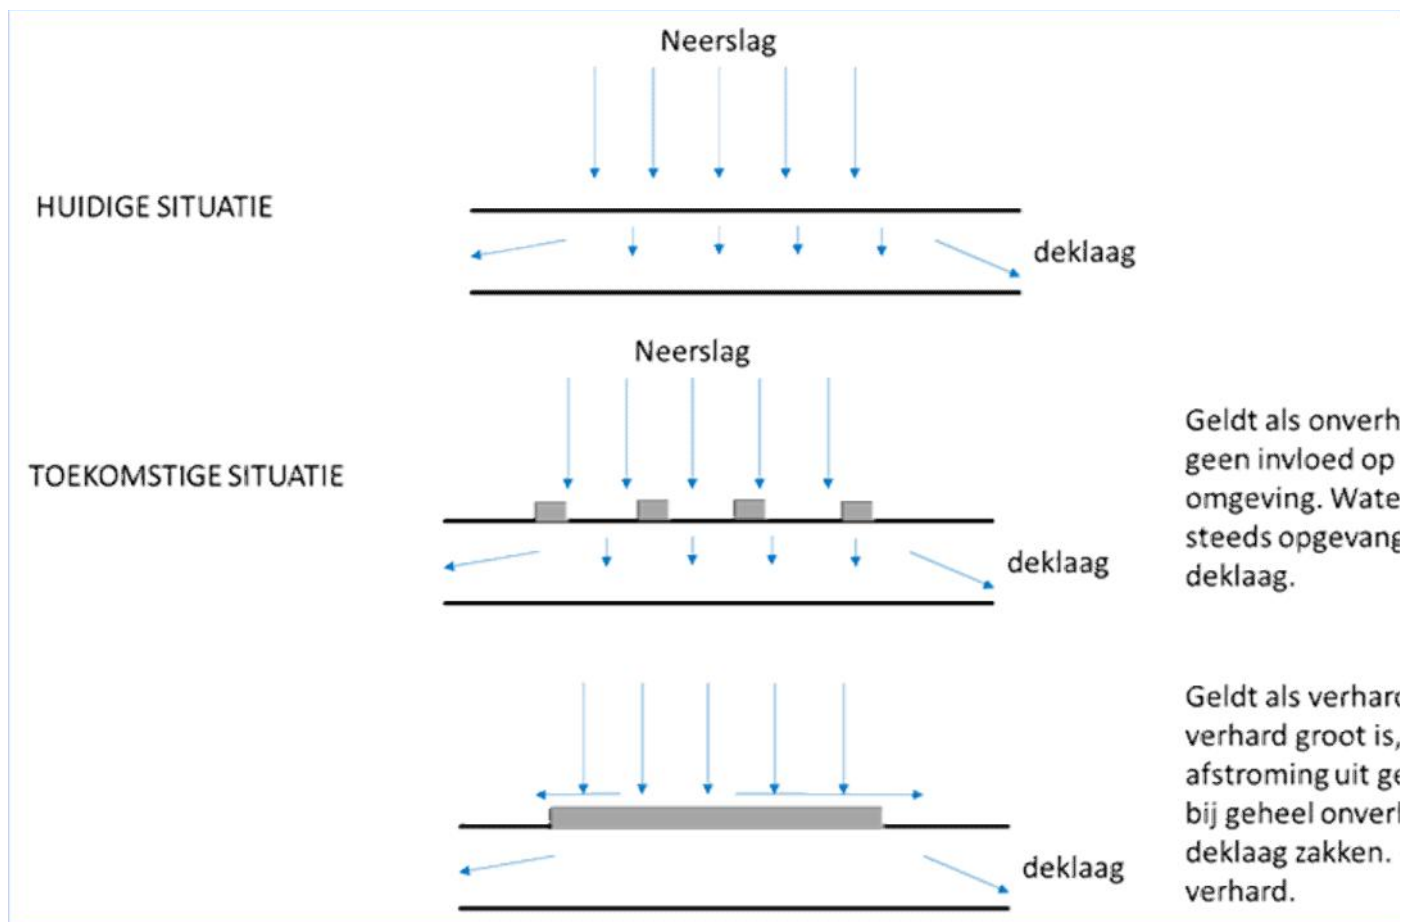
Neerslag

HUIDIGE SITUATIE

deklaag

Neerslag

TOEKOMSTIGE SITUATIE

deklaag

Geldt als onverh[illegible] geen invloed op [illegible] omgeving. Wate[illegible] steeds opgevang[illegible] deklaag.

deklaag

Geldt als verhar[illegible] verhard groot is, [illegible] afstroming uit ge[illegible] bij geheel onver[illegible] deklaag zakken. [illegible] verhard.